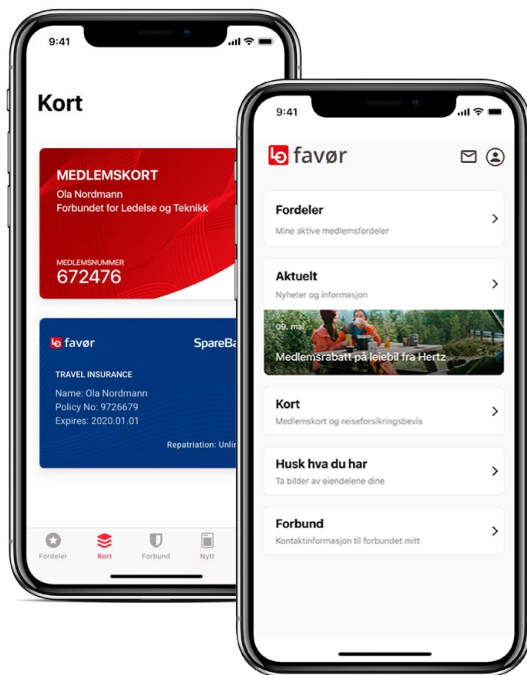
9:41

Kort

MEDLEMSKORT
Ola Nordmann
Forbundet for Ledelse og Teknikk

MEDLEMSNUMMER
672476

favør
SpareBa

TRAVEL INSURANCE
Name: Ola Nordmann
Policy No: 9726679
Expires: 2020.01.01

Repatriation: Unlin

Fordeler
Kort
Forbund
Nytt

9:41

favør

Fordeler
Mine aktive medlemsfordeler

Aktuelt
Nyheter og informasjon

09. mai
Medlemsrabatt på leiebil fra Hertz

Kort
Medlemskort og reiseforsikringsbevis

Husk hva du har
Ta bilder av eiendelene dine

Forbund
Kontaktinformasjon til forbundet mitt